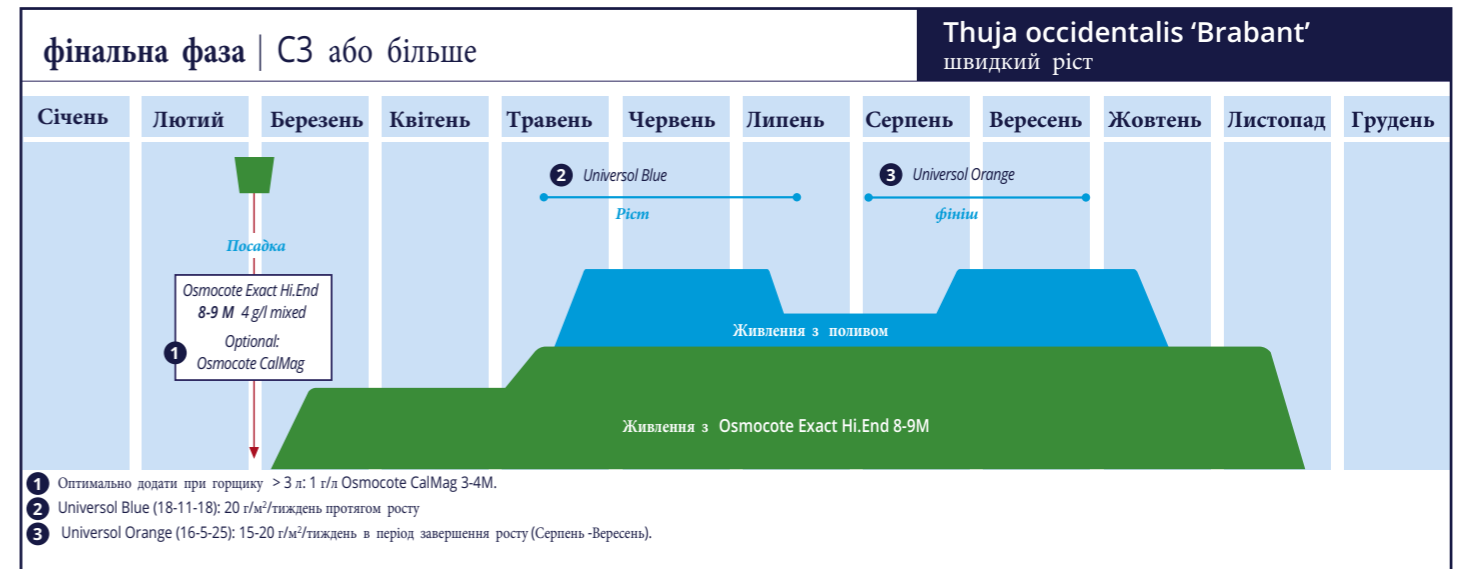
фінальна фаза | C3 або більше

Thuja occidentalis 'Brabant'
швидкий ріст

| Січень | Лютий | Березень | Квітень | Травень | Червень | Липень | Серпень | Вересень | Жовтень | Листопад | Грудень |
|---|---|---|---|---|---|---|---|---|---|---|---|

2 Universol Blue
Ріст

3 Universol Orange
фініш

Посадка

Osmocote Exact Hi.End
8-9 M 4 g/l mixed
Optional:
1 Osmocote CalMag

Живлення з поливом

Живлення з Osmocote Exact Hi.End 8-9M

1 Оптимально додати при горщику > 3 л: 1 г/л Osmocote CalMag 3-4M.
2 Universol Blue (18-11-18): 20 г/м²/тиждень протягом росту
3 Universol Orange (16-5-25): 15-20 г/м²/тиждень в період завершення росту (Серпень -Вересень).